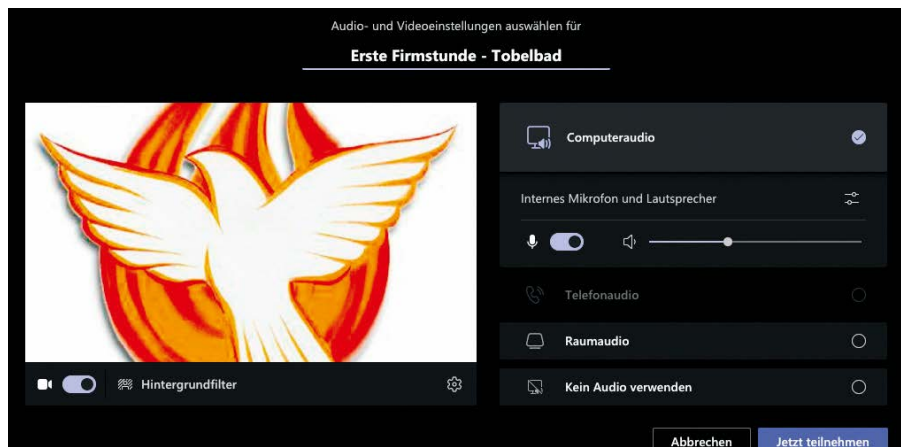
Audio- und Videoeinstellungen auswählen für

Erste Firmstunde - Tobelbad

Computeraudio

Internes Mikrofon und Lautsprecher

Telefonaudio

Raumaudio

Kein Audio verwenden

Hintergrundfilter

Abbrechen

Jetzt teilnehmen